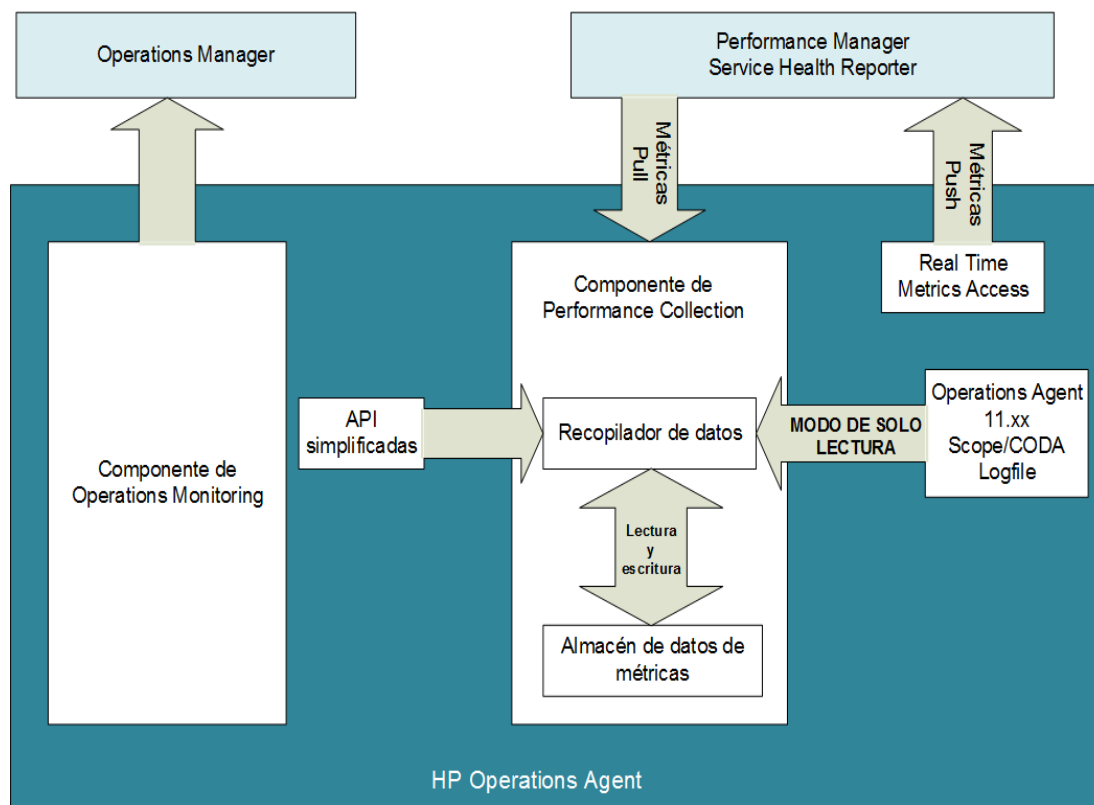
Operations Manager

Performance Manager
Service Health Reporter

Métricas Pull

Métricas Push

Real Time Metrics Access

Componente de Operations Monitoring

Componente de Performance Collection

API simplificadas

Recopilador de datos

MODO DE SOLO LECTURA

Operations Agent 11.xx Scope/CODA Logfile

Lectura y escritura

Almacén de datos de métricas

HP Operations Agent